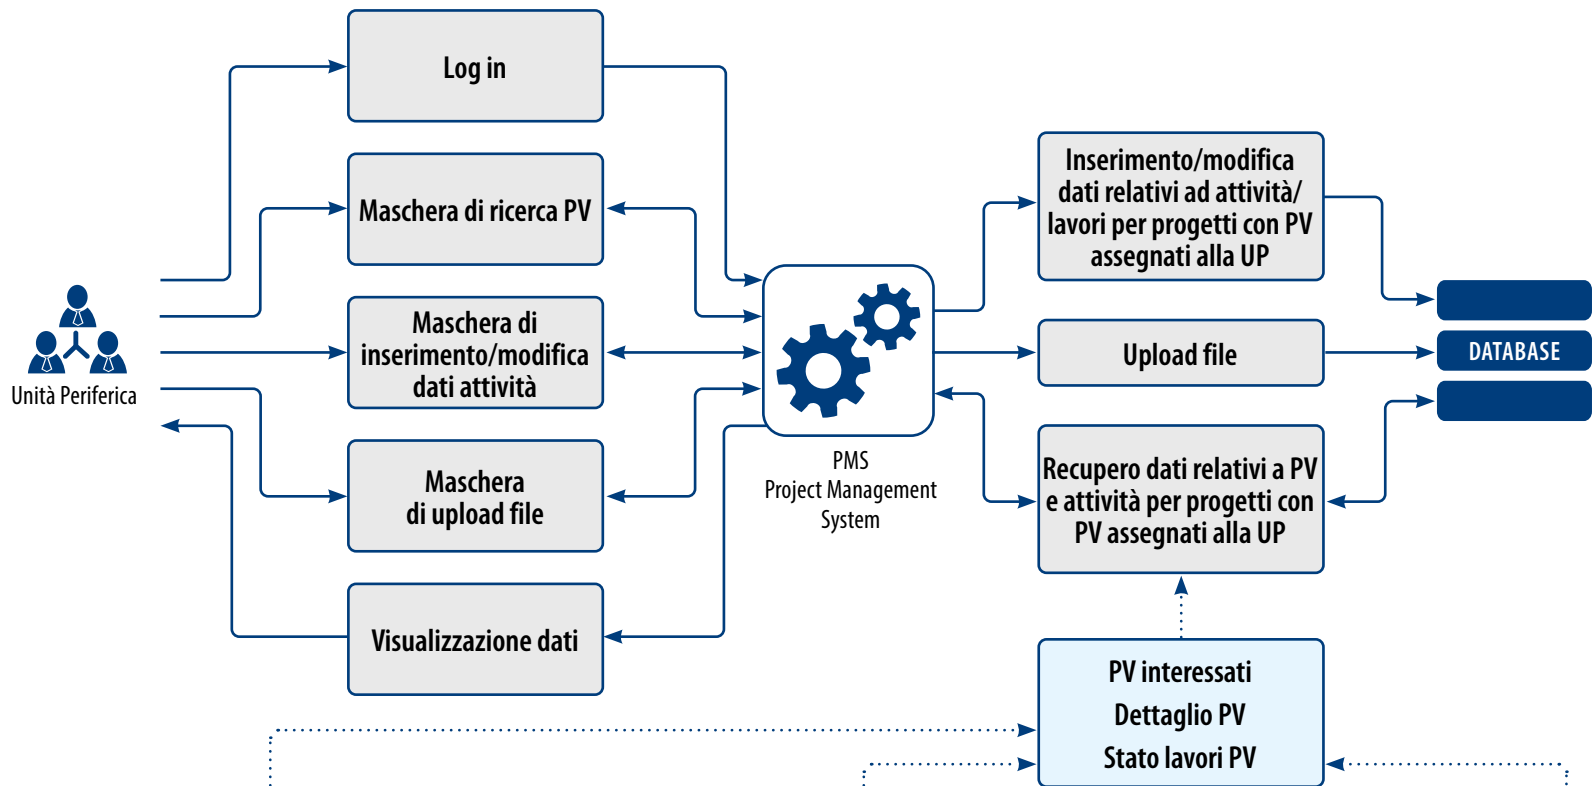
Log in

Maschera di ricerca PV

Maschera di inserimento/modifica dati attività

Maschera di upload file

Visualizzazione dati

Unità Periferica

PMS
Project Management System

Inserimento/modifica dati relativi ad attività/ lavori per progetti con PV assegnati alla UP

Upload file

Recupero dati relativi a PV e attività per progetti con PV assegnati alla UP

DATABASE

PV interessati
Dettaglio PV
Stato lavori PV